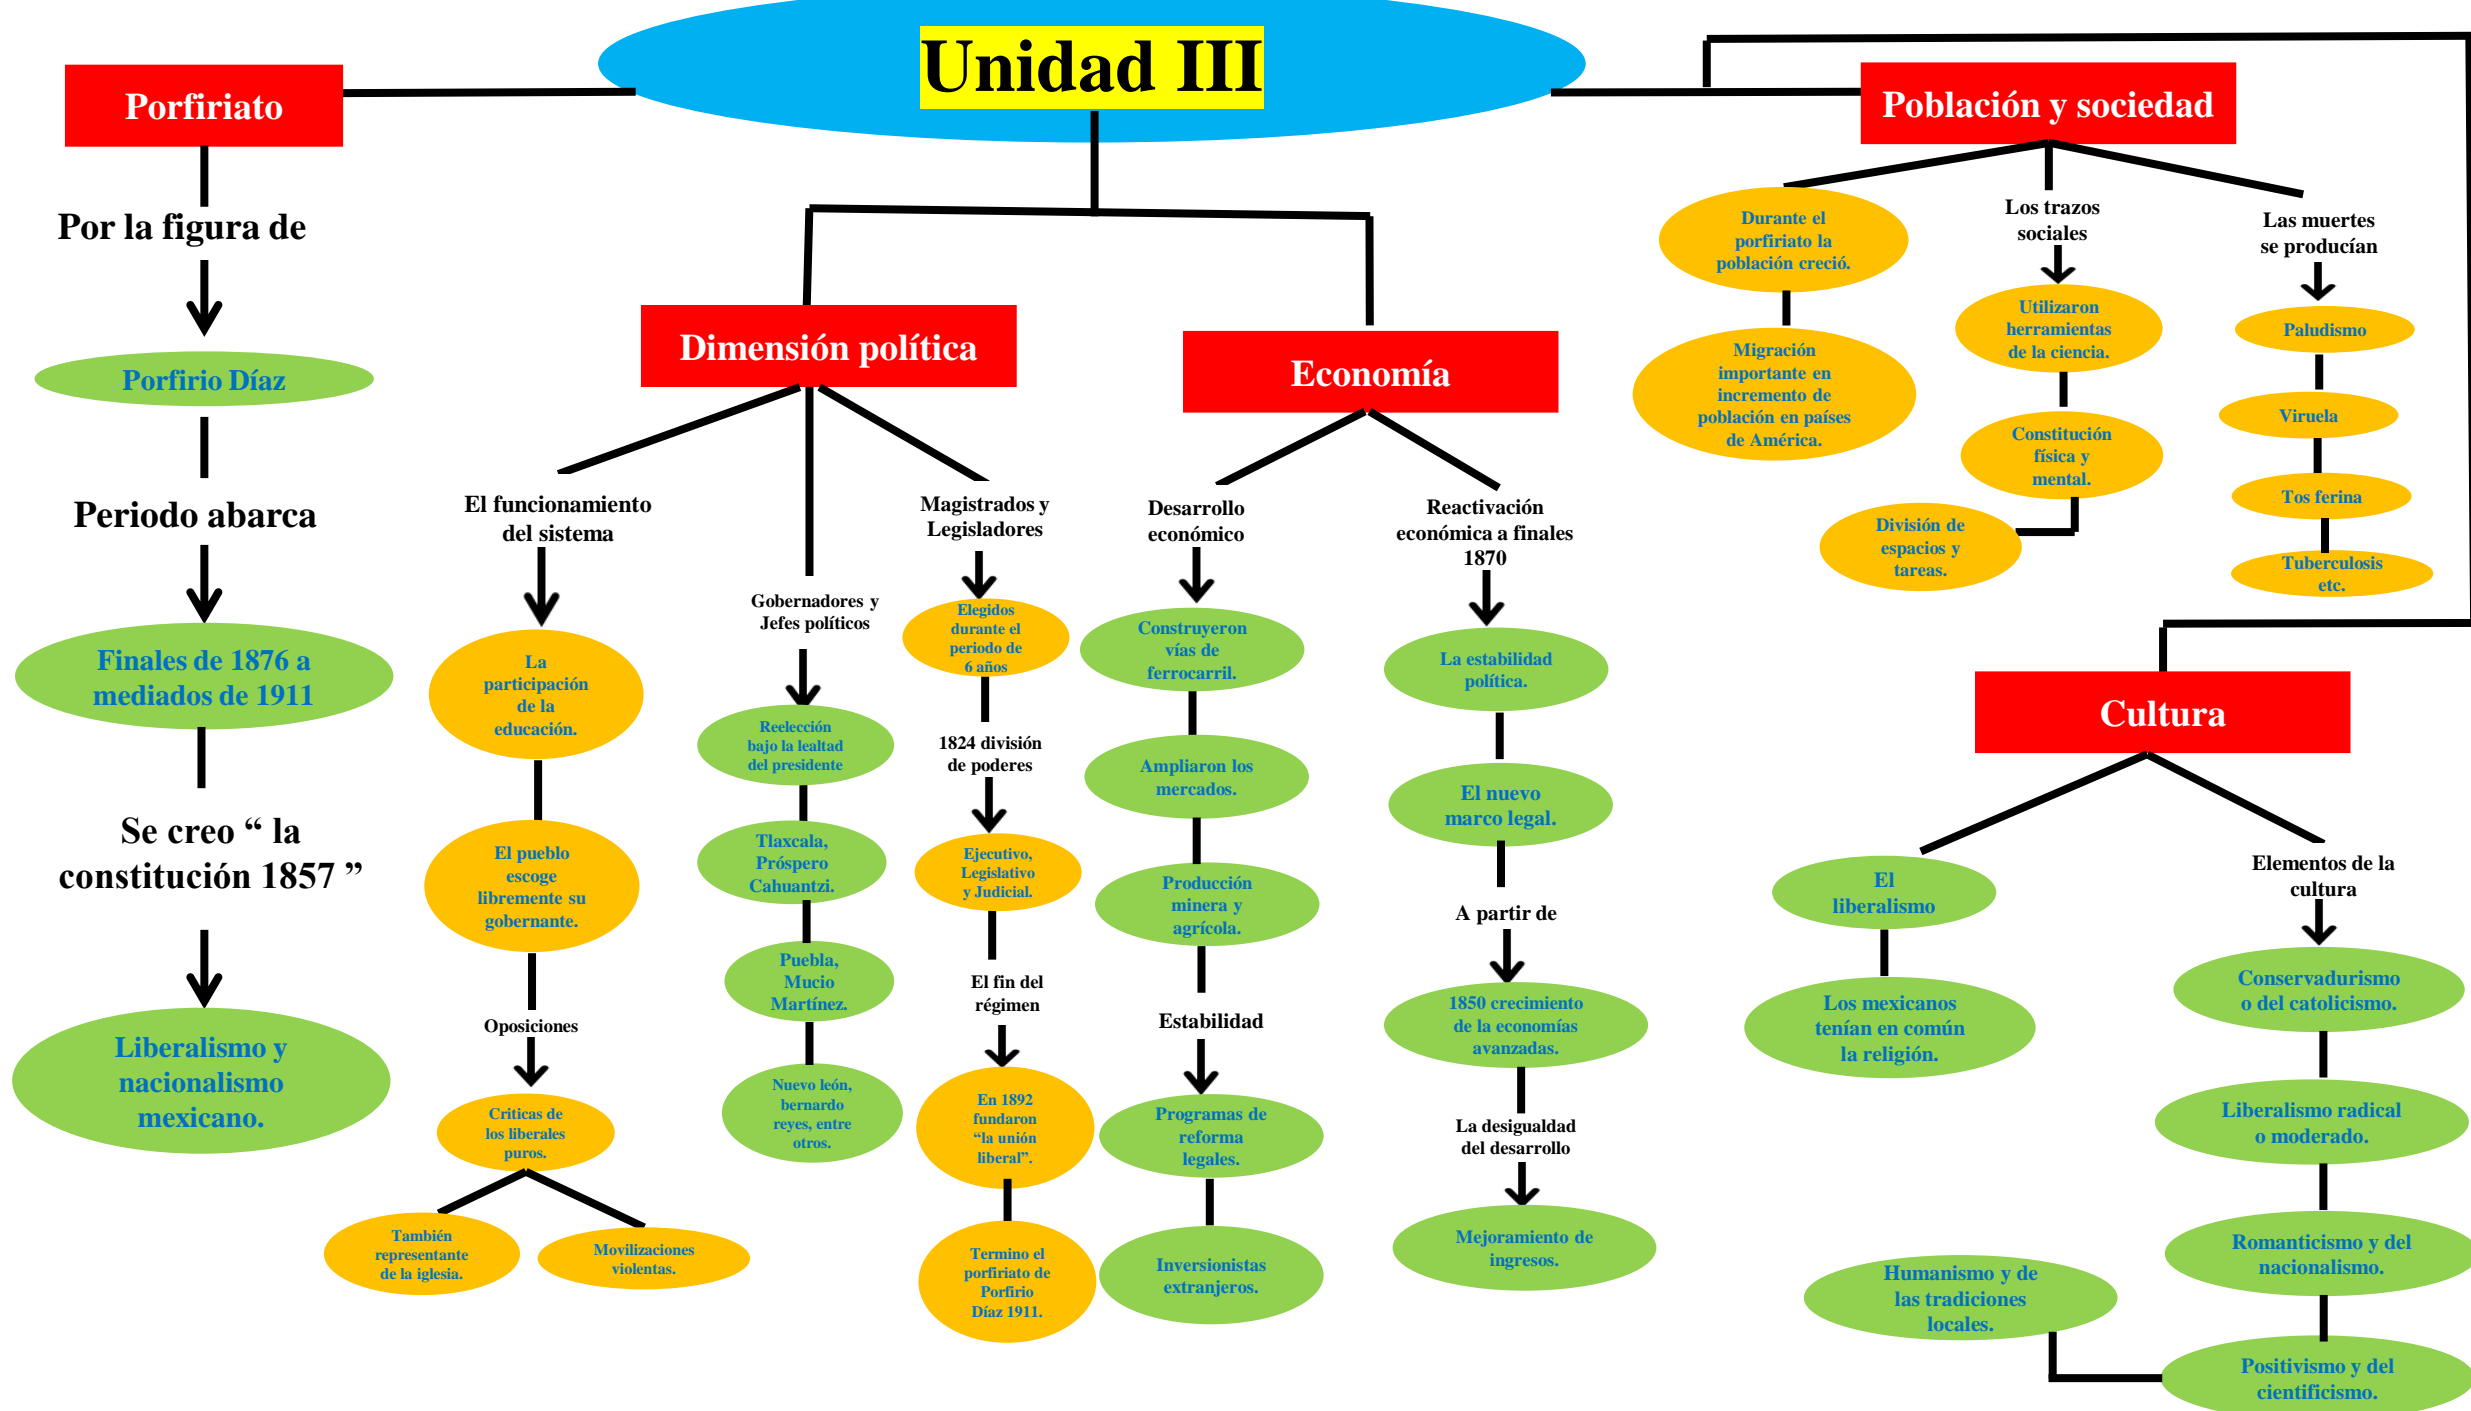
Unidad III

Porfiriato

Por la figura de

Porfirio Díaz

Periodo abarca

Finales de 1876 a mediados de 1911

Se creo “ la constitución 1857 ”

Liberalismo y nacionalismo mexicano.

Dimensión política

El funcionamiento del sistema

La participación de la educación.

El pueblo escoge libremente su gobernante.

Oposiciones

Criticas de los liberales puros.

También representante de la iglesia.

Movilizaciones violentas.

Gobernadores y Jefes políticos

Reelección bajo la lealtad del presidente

Tlaxcala, Próspero Cahuantzi.

Puebla, Mucio Martínez.

Nuevo león, bernardo reyes, entre otros.

Magistrados y Legisladores

Elegidos durante el periodo de 6 años

1824 división de poderes

Ejecutivo, Legislativo y Judicial.

El fin del régimen

En 1892 fundaron “la unión liberal”.

Termino el porfiriato de Porfirio Díaz 1911.

Economía

Desarrollo económico

Construyeron vías de ferrocarril.

Ampliaron los mercados.

Producción minera y agrícola.

Estabilidad

Programas de reforma legales.

Inversionistas extranjeros.

Reactivación económica a finales 1870

La estabilidad política.

El nuevo marco legal.

A partir de

1850 crecimiento de la economías avanzadas.

La desigualdad del desarrollo

Mejoramiento de ingresos.

Población y sociedad

Durante el porfiriato la población creció.

Migración importante en incremento de población en países de América.

Los trazos sociales

Utilizaron herramientas de la ciencia.

Constitución física y mental.

División de espacios y tareas.

Las muertes se producían

Paludismo

Viruela

Tos ferina

Tuberculosis etc.

Cultura

El liberalismo

Los mexicanos tenían en común la religión.

Humanismo y de las tradiciones locales.

Elementos de la cultura

Conservadurismo o del catolicismo.

Liberalismo radical o moderado.

Romanticismo y del nacionalismo.

Positivismo y del cientificismo.